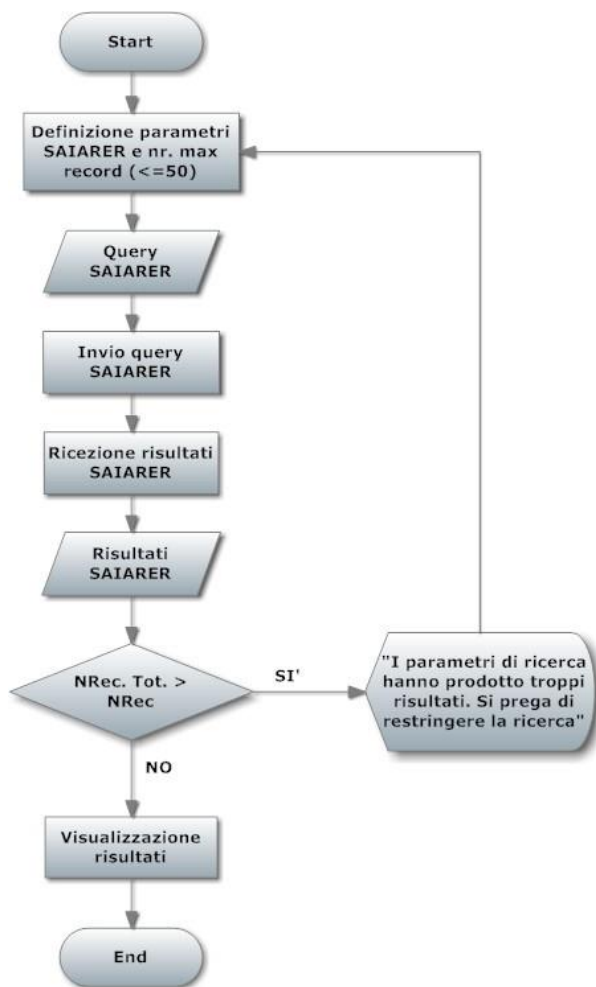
Start

Definizione parametri SAIARER e nr. max record (<=50)

Query SAIARER

Invio query SAIARER

Ricezione risultati SAIARER

Risultati SAIARER

NRec. Tot. > NRec

SI'

"I parametri di ricerca hanno prodotto troppi risultati. Si prega di restringere la ricerca"

NO

Visualizzazione risultati

End